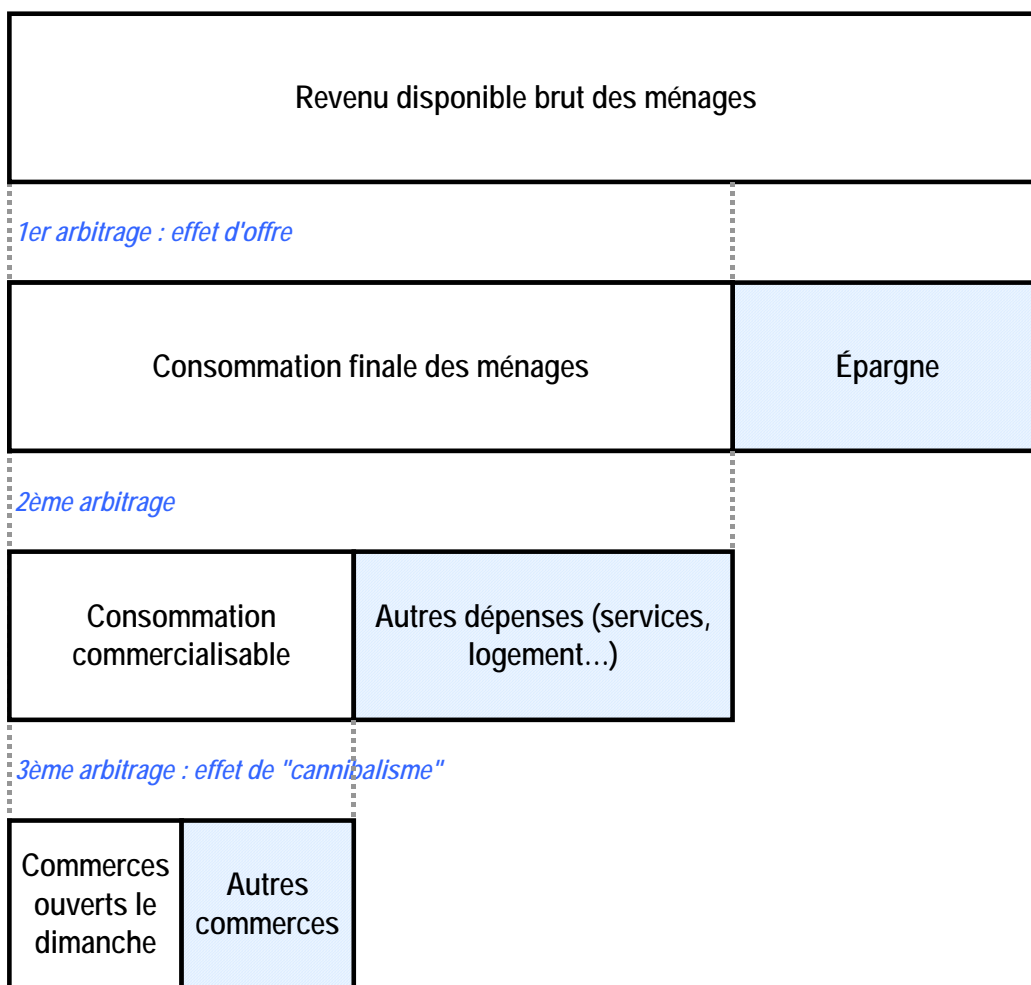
Revenu disponible brut des ménages

1er arbitrage : effet d'offre

Consommation finale des ménages

Épargne

2ème arbitrage

Consommation commercialisable

Autres dépenses (services, logement…)

3ème arbitrage : effet de "cannibalisme"

Commerces ouverts le dimanche

Autres commerces